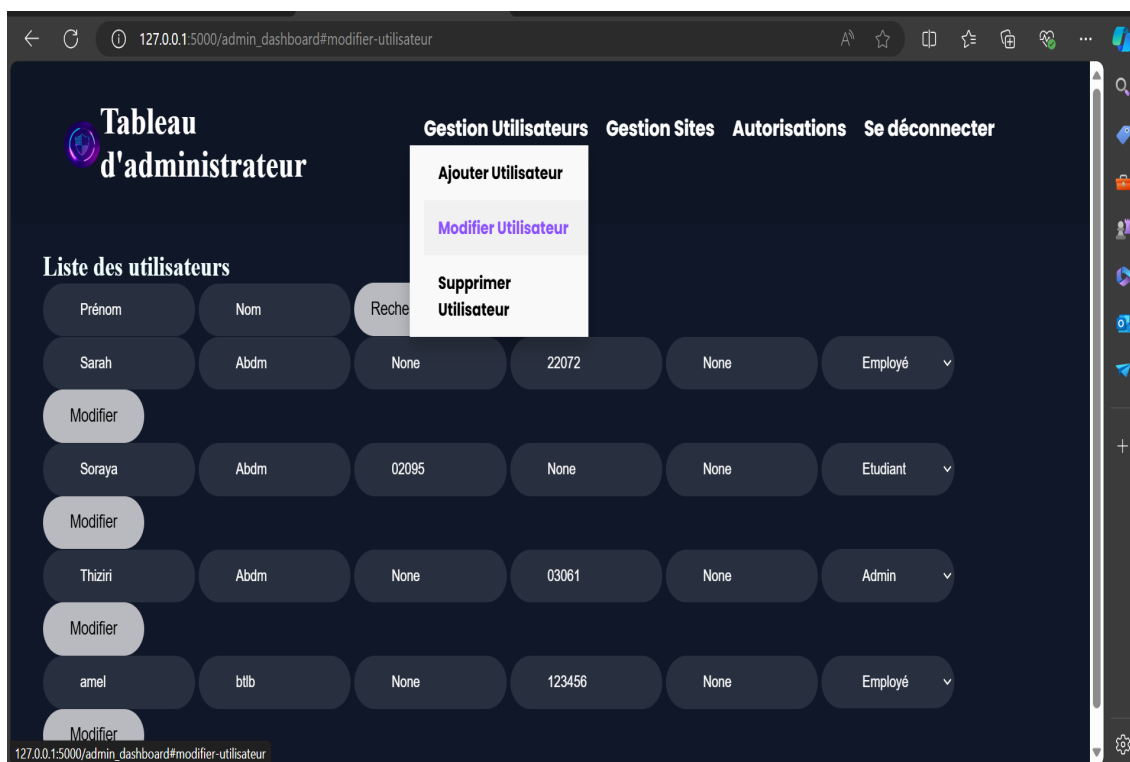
127.0.0.1:5000/admin_dashboard#modifier-utilisateur

Tableau d'administrateur

Gestion Utilisateurs Gestion Sites Autorisations Se déconnecter

Ajouter Utilisateur

Modifier Utilisateur

Supprimer Utilisateur

Liste des utilisateurs

| Prénom | Nom | Reche |  |  |  |
|---|---|---|---|---|---|
| Sarah | Abdm | None | 22072 | None | Employé |
| Modifier |  |  |  |  |  |
| Soraya | Abdm | 02095 | None | None | Etudiant |
| Modifier |  |  |  |  |  |
| Thiziri | Abdm | None | 03061 | None | Admin |
| Modifier |  |  |  |  |  |
| amel | btlb | None | 123456 | None | Employé |
| Modifier |  |  |  |  |  |

127.0.0.1:5000/admin_dashboard#modifier-utilisateur